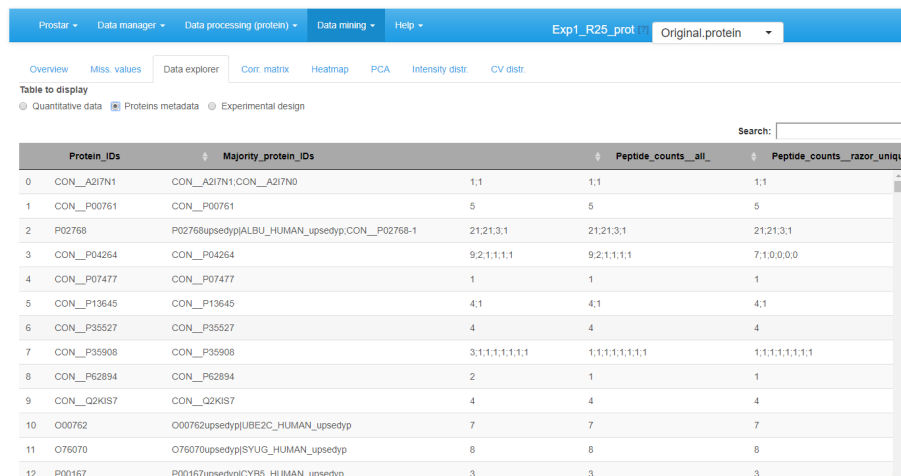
Prostar ▾ Data manager ▾ Data processing (protein) ▾ Data mining ▾ Help ▾

Exp1_R25_prot Original.protein ▾

Overview Miss. values Data explorer Corr. matrix Heatmap PCA Intensity distr. CV distr.

Table to display
Quantitative data Proteins metadata Experimental design

Search:

| | Protein_IDs | Majority_protein_IDs | | Peptide_counts__all_ | Peptide_counts__razor_uniqu |
|---|---|---|---|---|---|
| 0 | CON__A2I7N1 | CON__A2I7N1;CON__A2I7N0 | 1;1 | 1;1 | 1;1 |
| 1 | CON__P00761 | CON__P00761 | 5 | 5 | 5 |
| 2 | P02768 | P02768upsedyp\|ALBU_HUMAN_upsedyp;CON__P02768-1 | 21;21;3;1 | 21;21;3;1 | 21;21;3;1 |
| 3 | CON__P04264 | CON__P04264 | 9;2;1;1;1;1 | 9;2;1;1;1;1 | 7;1;0;0;0;0 |
| 4 | CON__P07477 | CON__P07477 | 1 | 1 | 1 |
| 5 | CON__P13645 | CON__P13645 | 4;1 | 4;1 | 4;1 |
| 6 | CON__P35527 | CON__P35527 | 4 | 4 | 4 |
| 7 | CON__P35908 | CON__P35908 | 3;1;1;1;1;1;1;1 | 1;1;1;1;1;1;1;1 | 1;1;1;1;1;1;1;1 |
| 8 | CON__P62894 | CON__P62894 | 2 | 1 | 1 |
| 9 | CON__Q2KIS7 | CON__Q2KIS7 | 4 | 4 | 4 |
| 10 | O00762 | O00762upsedyp\|UBE2C_HUMAN_upsedyp | 7 | 7 | 7 |
| 11 | O76070 | O76070upsedyp\|SYUG_HUMAN_upsedyp | 8 | 8 | 8 |
| 12 | P00167 | P00167upsedyp\|CYB5_HUMAN_upsedyp | 3 | 3 | 3 |